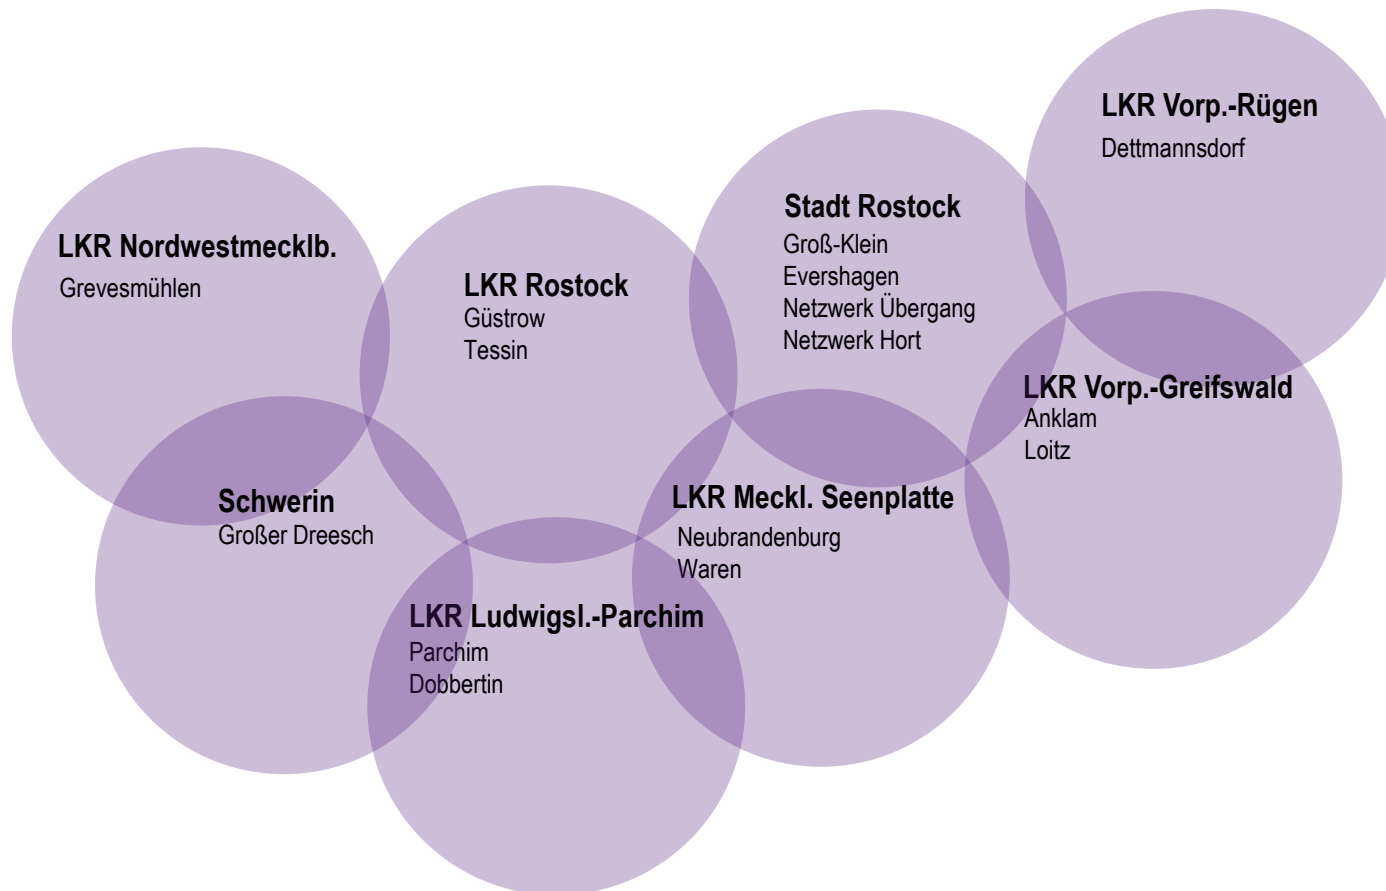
LKR Vorp.-Rügen
Dettmannsdorf

Stadt Rostock
Groß-Klein
Evershagen
Netzwerk Übergang
Netzwerk Hort

LKR Nordwestmecklb.
Grevesmühlen

LKR Rostock
Güstrow
Tessin

LKR Vorp.-Greifswald
Anklam
Loitz

Schwerin
Großer Dreesch

LKR Meckl. Seenplatte
Neubrandenburg
Waren

LKR Ludwigsl.-Parchim
Parchim
Dobbertin